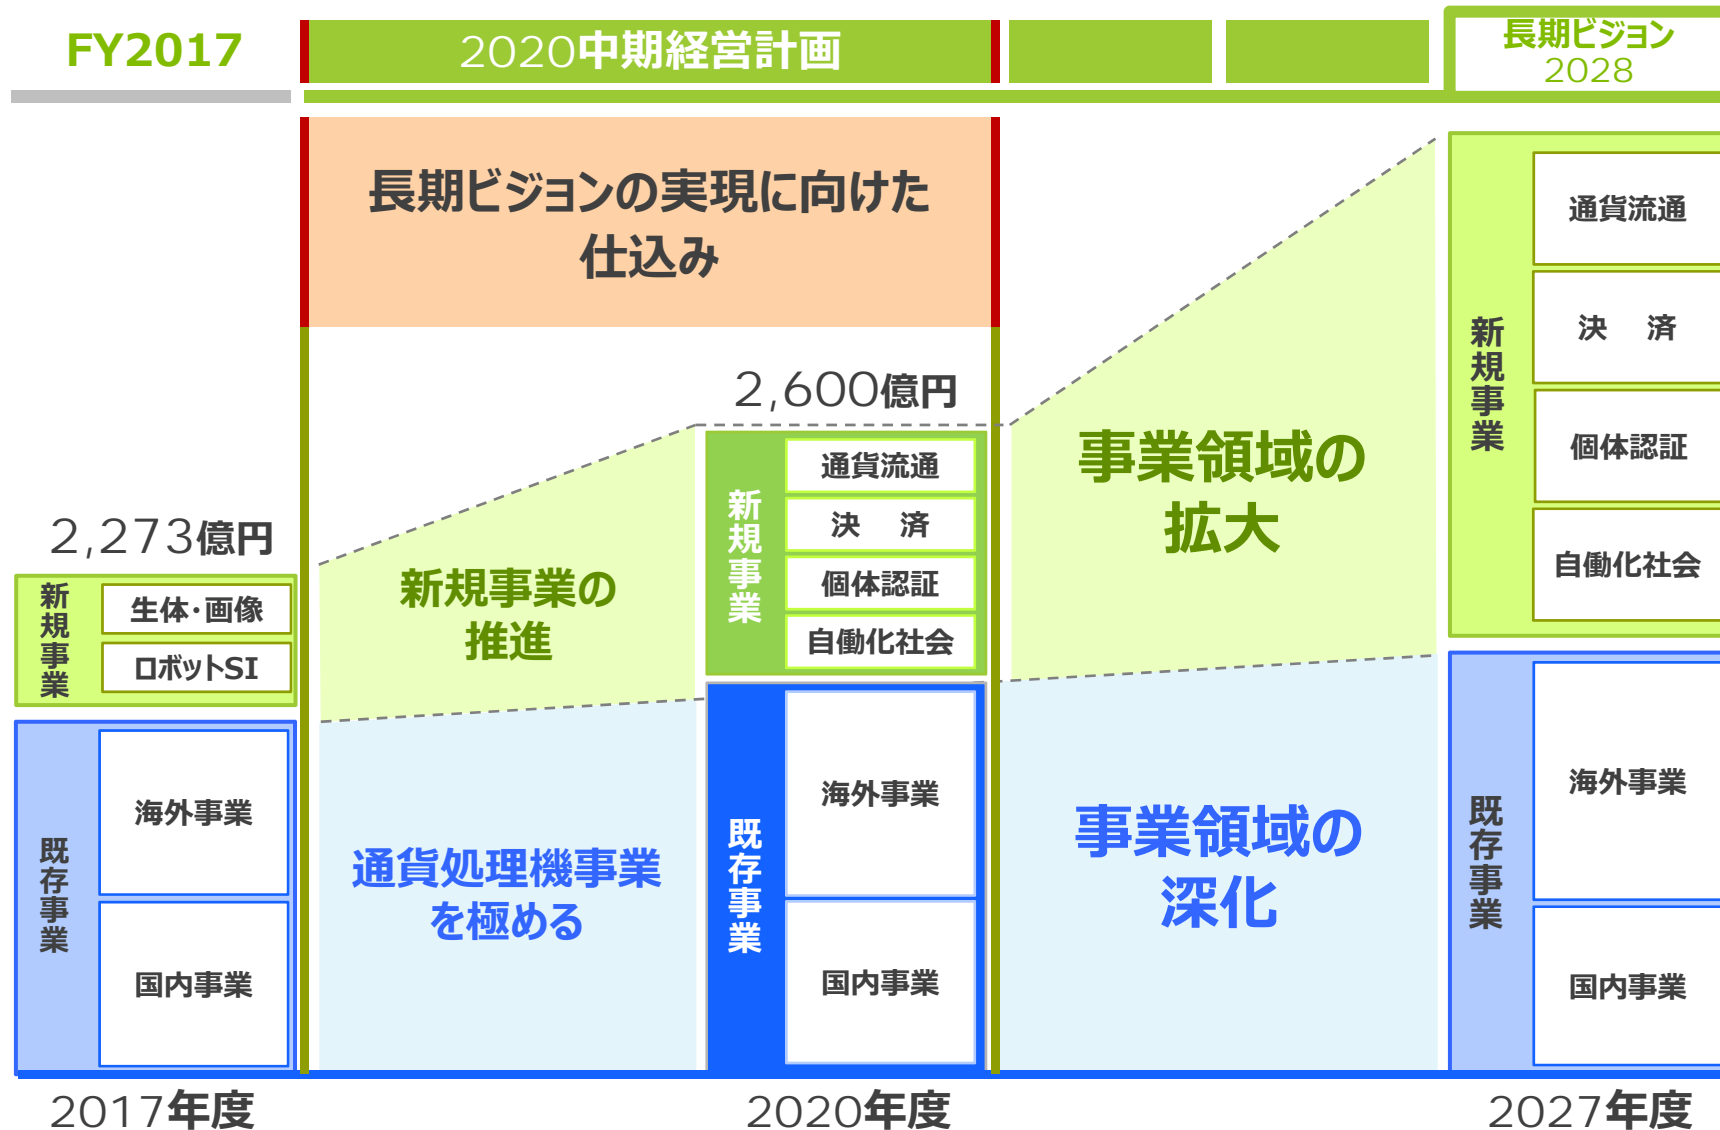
FY2017

2020中期経営計画

長期ビジョン 2028

長期ビジョンの実現に向けた仕込み

2,273億円

新規事業

生体・画像

ロボットSI

既存事業

海外事業

国内事業

新規事業の推進

通貨処理機事業を極める

2,600億円

新規事業

通貨流通

決　済

個体認証

自働化社会

既存事業

海外事業

国内事業

事業領域の拡大

事業領域の深化

新規事業

通貨流通

決　済

個体認証

自働化社会

既存事業

海外事業

国内事業

2017年度

2020年度

2027年度